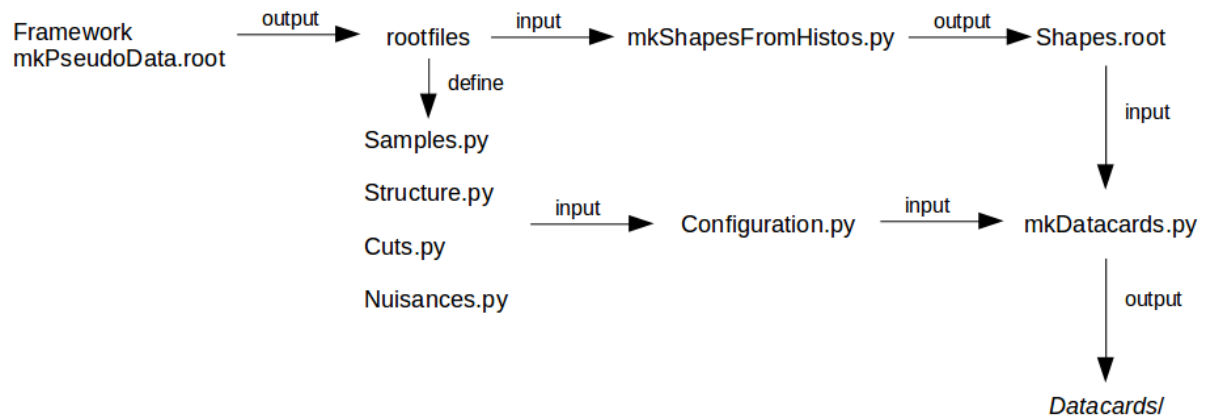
Framework
mkPseudoData.root

output

rootfiles

input

mkShapesFromHistos.py

output

Shapes.root

define

Samples.py

Structure.py

Cuts.py

Nuisances.py

input

Configuration.py

input

mkDatacards.py

input

output

Datacards/